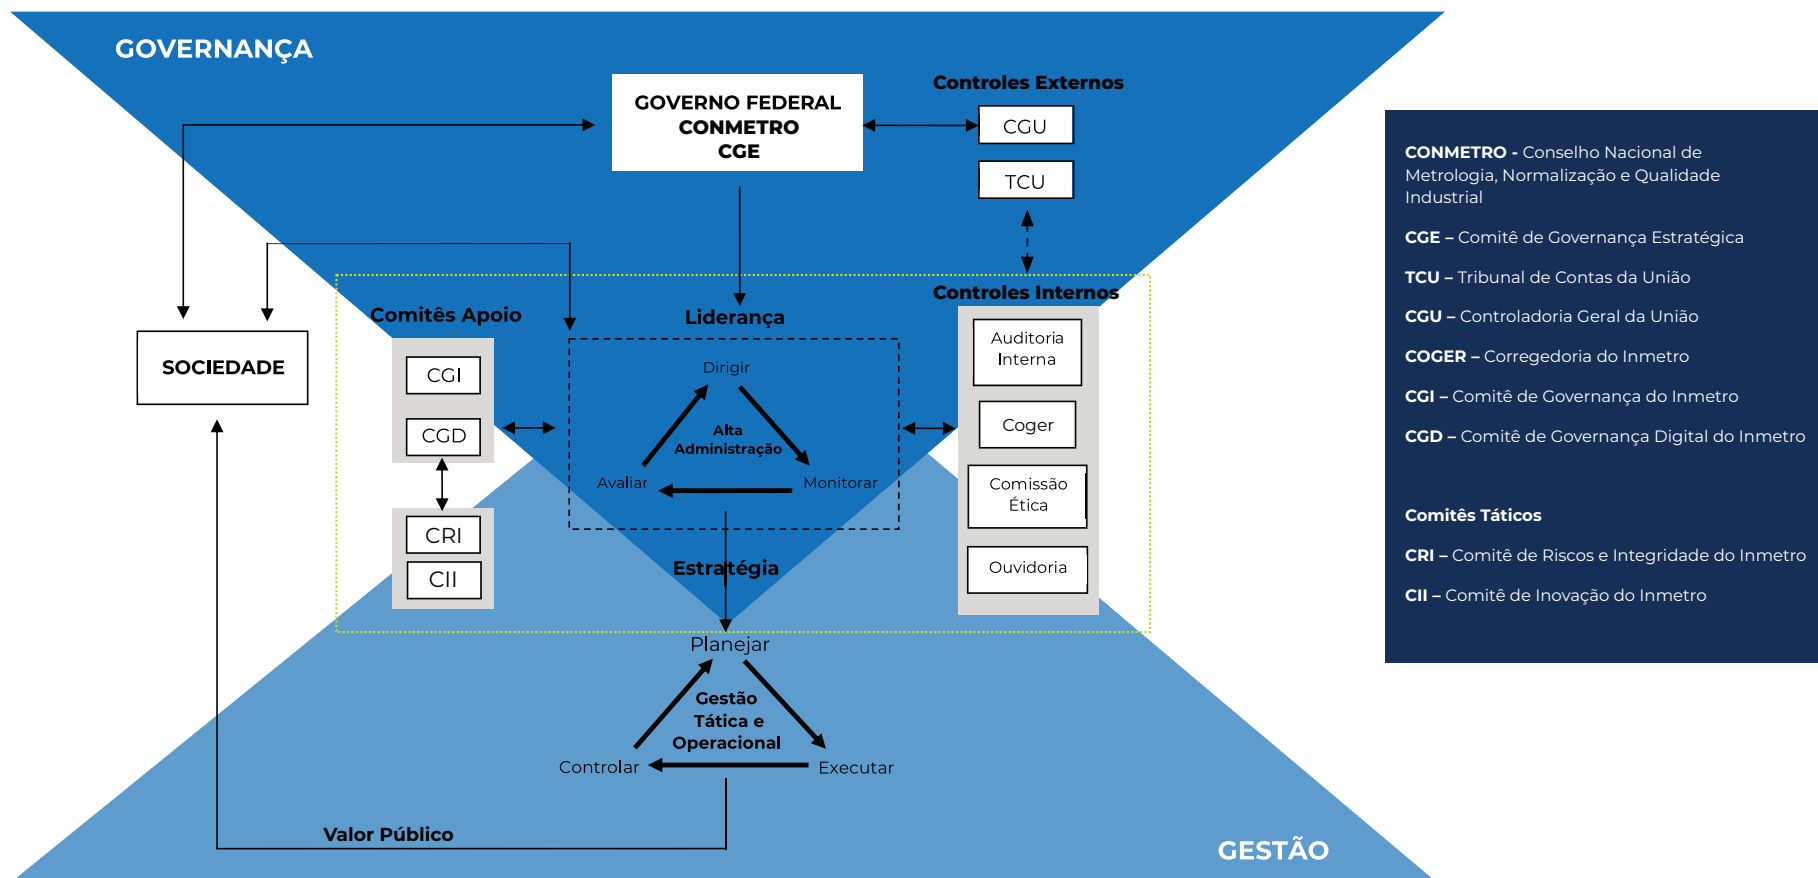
GOVERNANÇA

GOVERNO FEDERAL
CONMETRO
CGE

Controles Externos

CGU

TCU

SOCIEDADE

Comitês Apoio

CGI

CGD

CRI

CII

Liderança

Dirigir

Alta Administração

Avaliar

Monitorar

Controles Internos

Auditoria Interna

Coger

Comissão Ética

Ouvidoria

Estratégia

Planejar

Gestão Tática e Operacional

Controlar

Executar

Valor Público

GESTÃO

**CONMETRO -** Conselho Nacional de Metrologia, Normalização e Qualidade Industrial

**CGE –** Comitê de Governança Estratégica

**TCU –** Tribunal de Contas da União

**CGU –** Controladoria Geral da União

**COGER –** Corregedoria do Inmetro

**CGI –** Comitê de Governança do Inmetro

**CGD –** Comitê de Governança Digital do Inmetro

**Comitês Táticos**

**CRI –** Comitê de Riscos e Integridade do Inmetro

**CII –** Comitê de Inovação do Inmetro